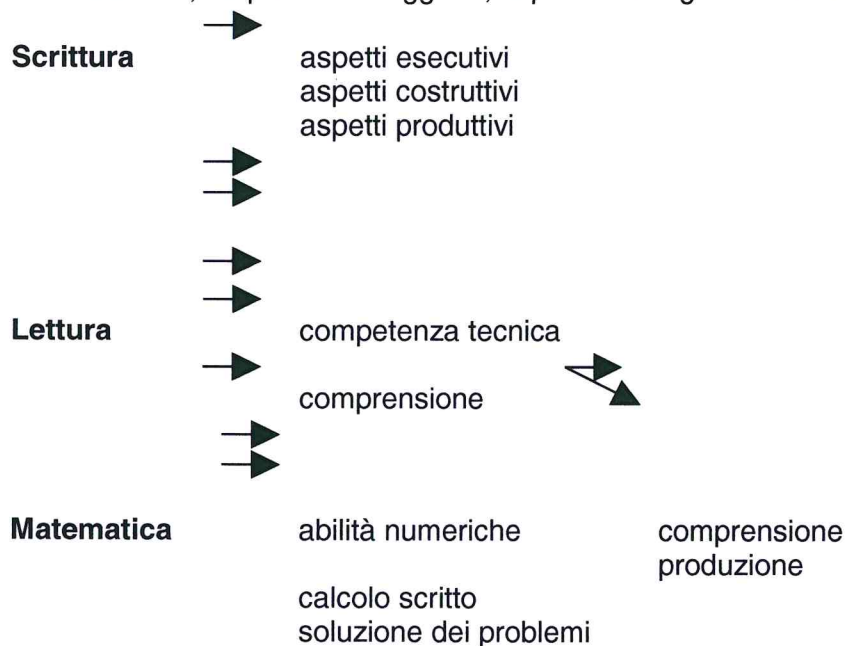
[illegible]

Scrittura
aspetti esecutivi
aspetti costruttivi
aspetti produttivi

Lettura
competenza tecnica
comprensione

Matematica
abilità numeriche
comprensione
produzione
calcolo scritto
soluzione dei problemi